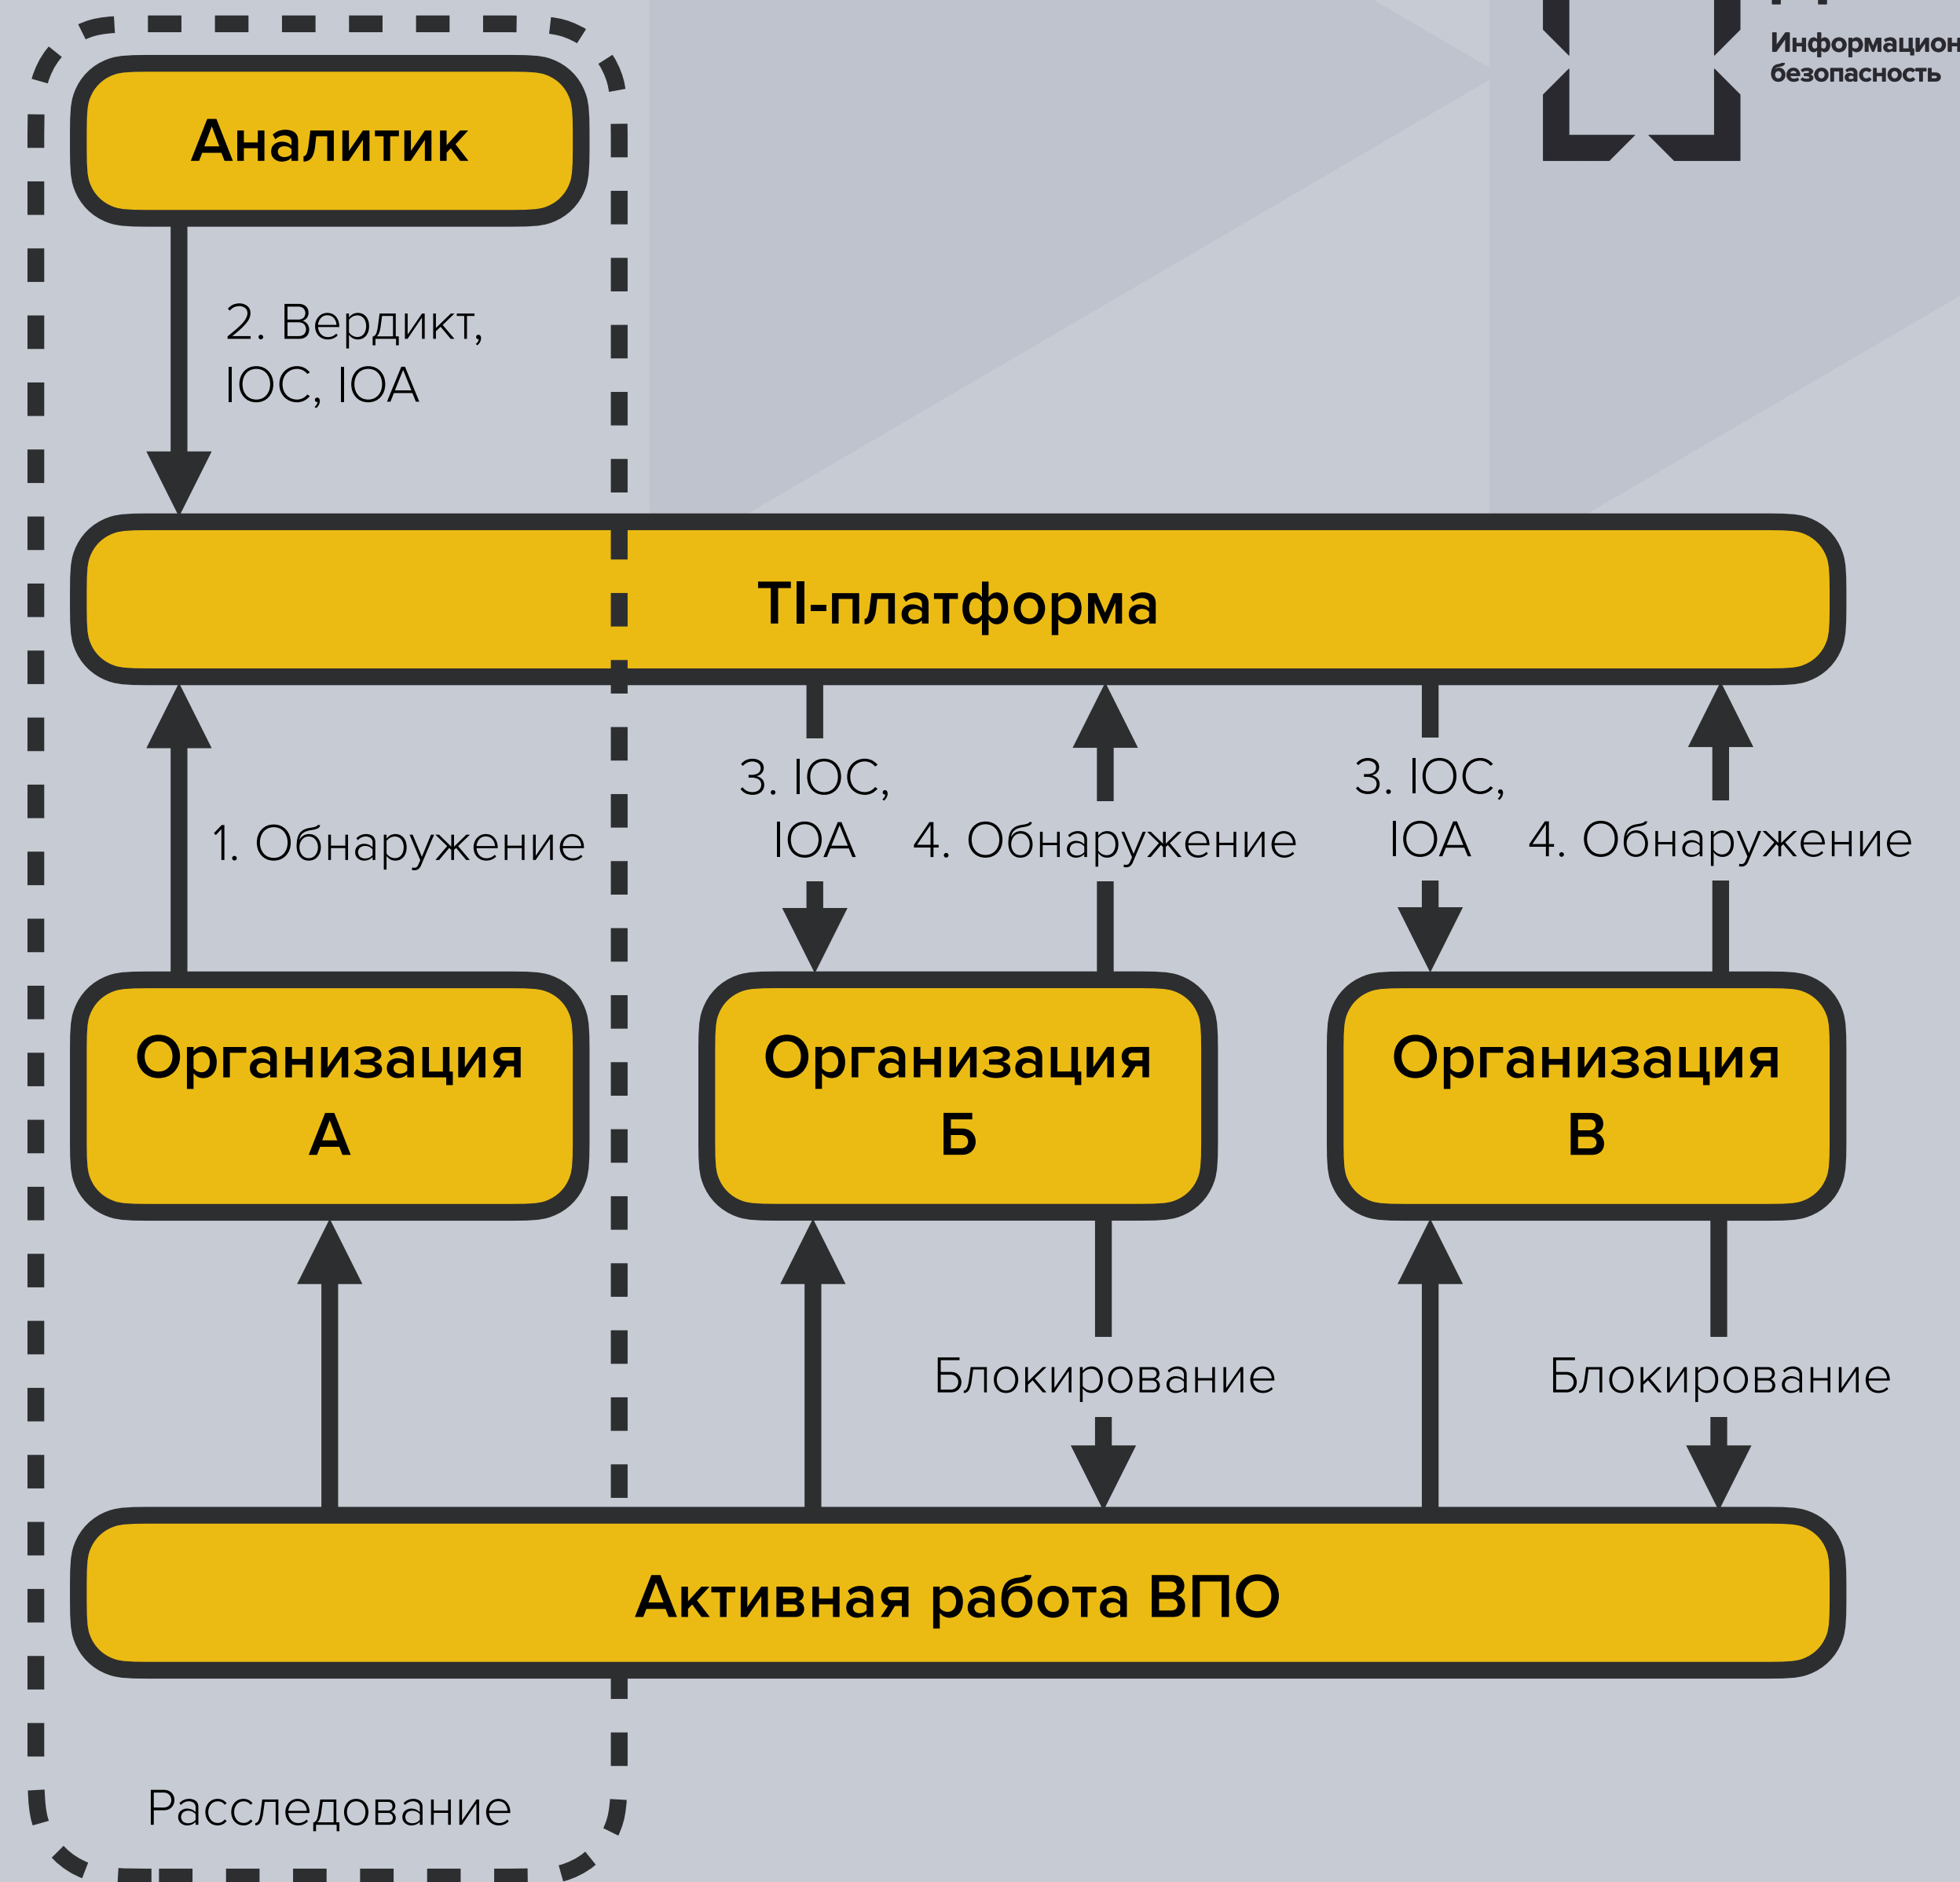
Информацион
безопасность

Аналитик

2. Вердикт, IOC, IOA

TI-платформа

1. Обнаружение

3. IOC, IOA

4. Обнаружение

3. IOC, IOA

4. Обнаружение

Организация А

Организация Б

Организация В

Блокирование

Блокирование

Активная работа ВПО

Расследование